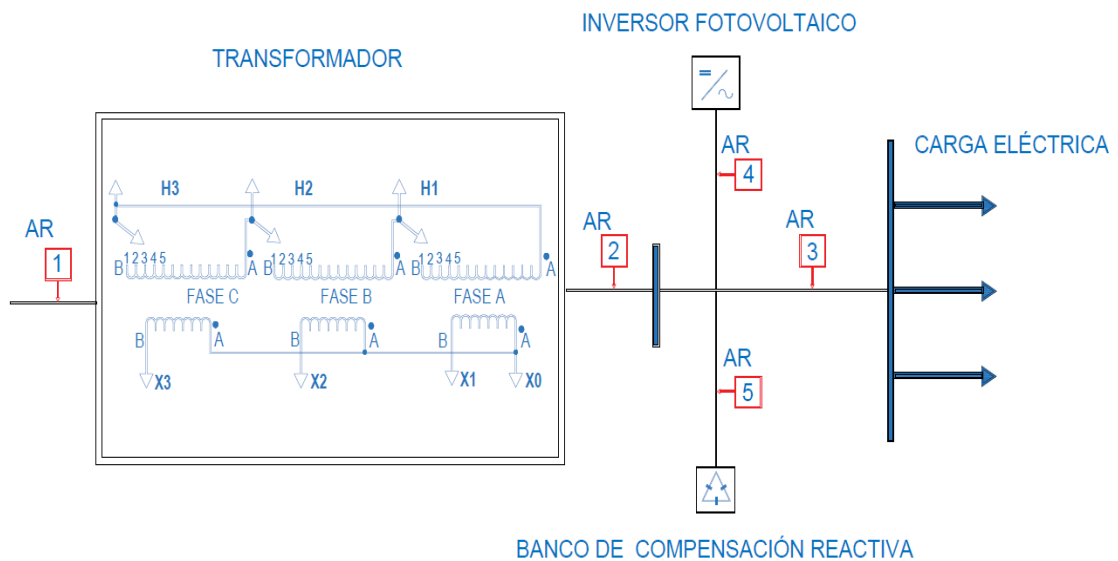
INVERSOR FOTOVOLTAICO

TRANSFORMADOR

CARGA ELÉCTRICA

AR
1

H3
H2
H1
B 12345 A
B 12345 A
B 12345 A
FASE C
FASE B
FASE A
B A
B A
B A
X3
X2
X1
X0

AR
2

AR
4

AR
3

AR
5

BANCO DE COMPENSACIÓN REACTIVA